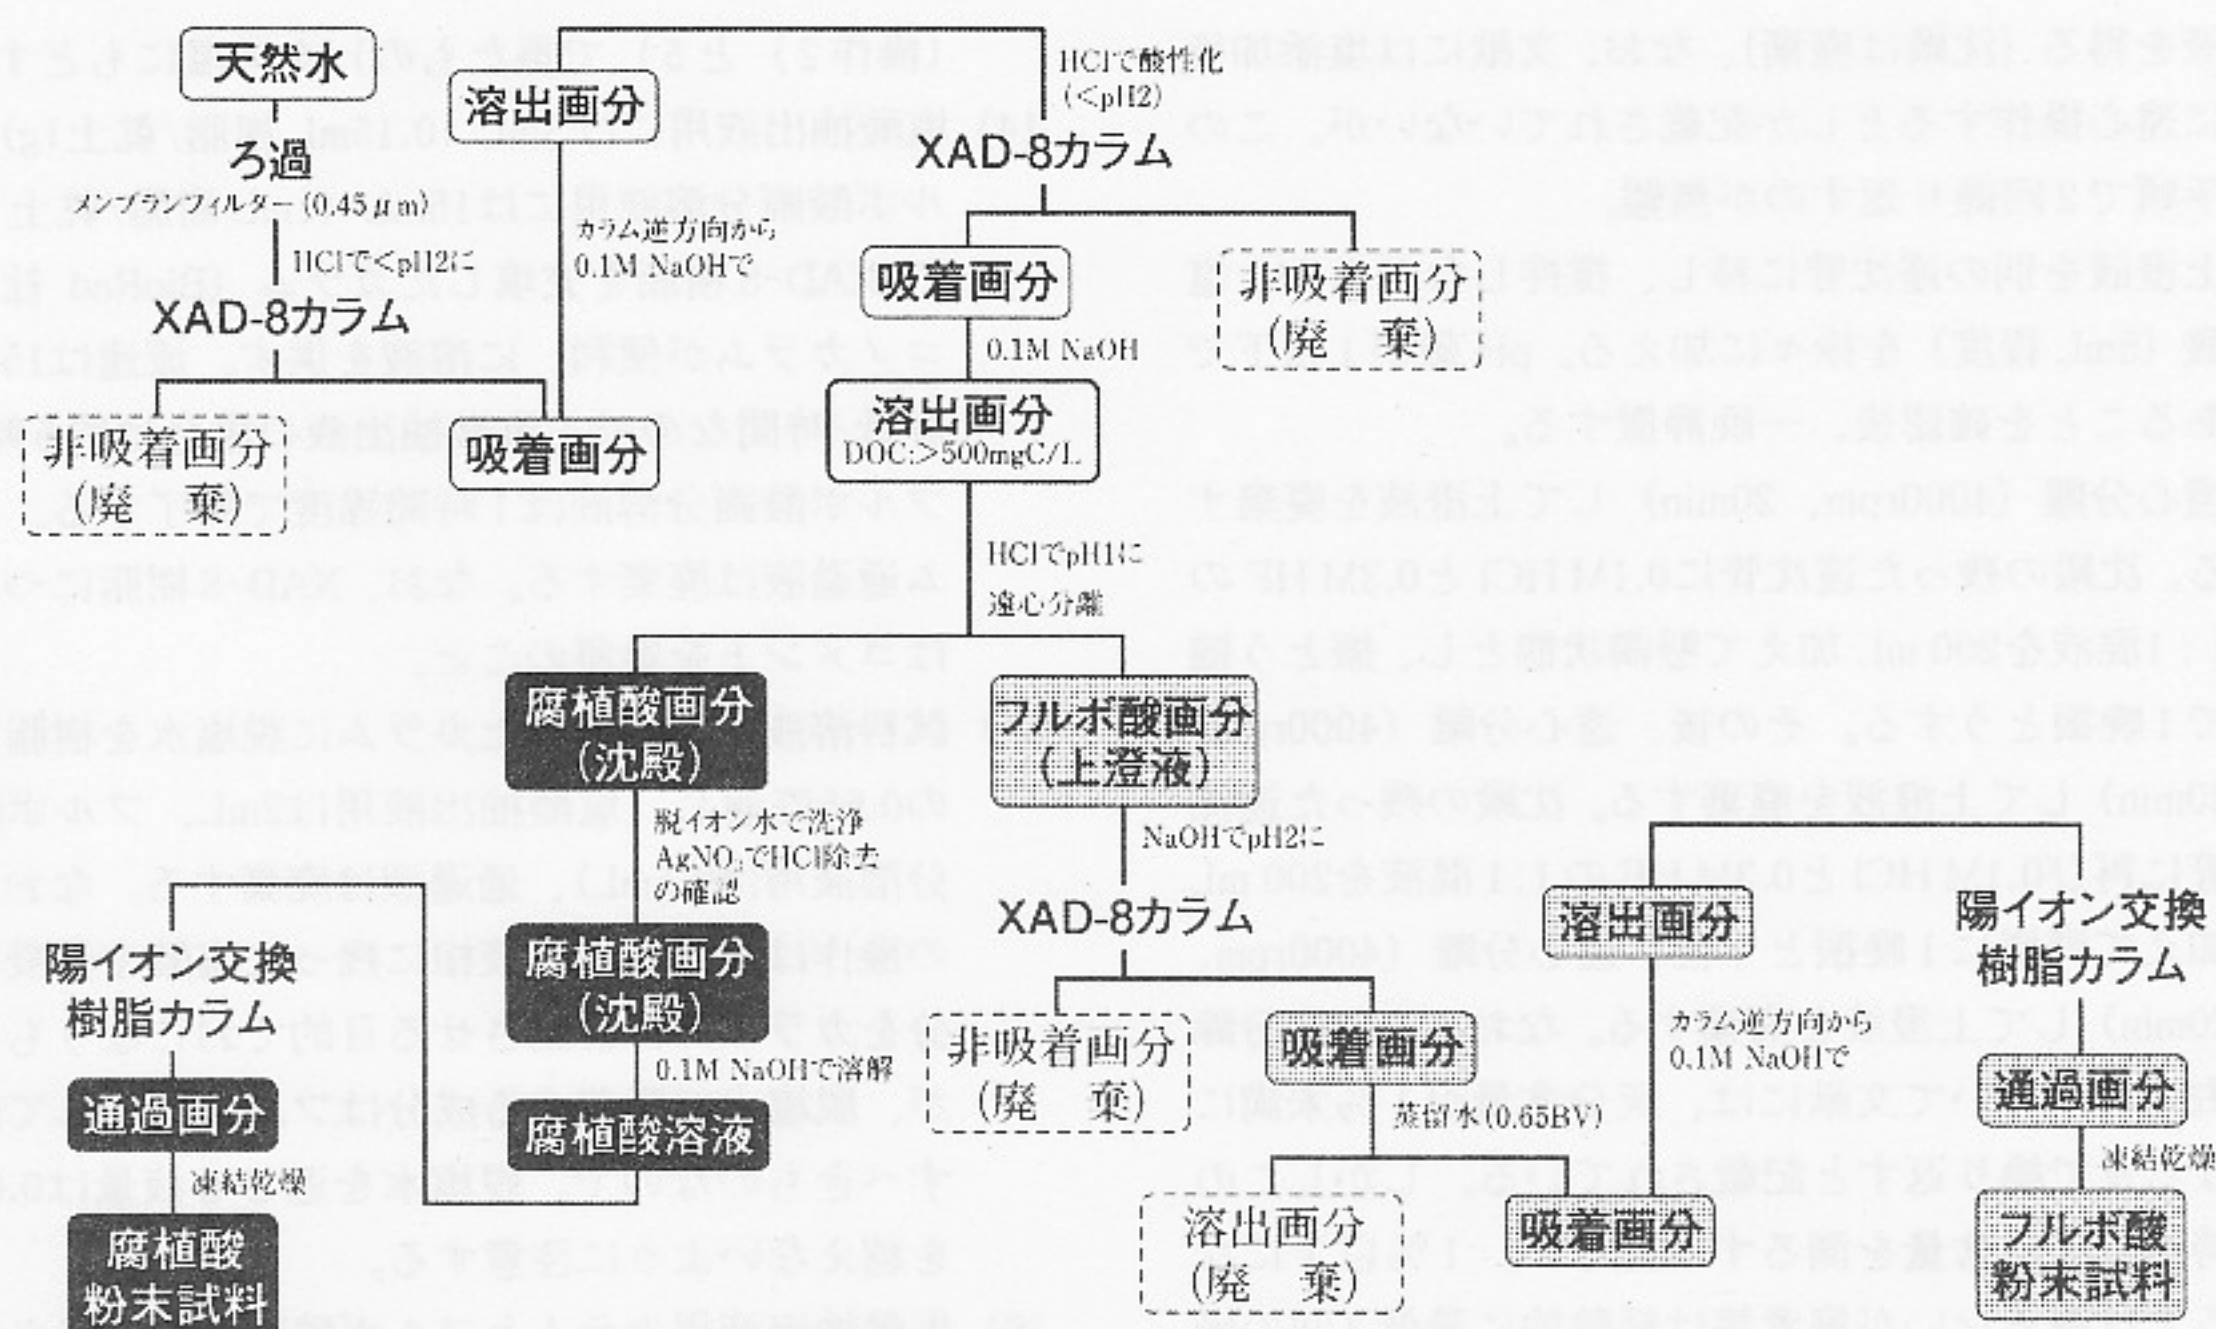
天然水

ろ過

メンブランフィルター (0.45 μm)

HClで<pH2に

XAD-8カラム

非吸着画分
(廃　棄)

吸着画分

カラム逆方向から
0.1M NaOHで

溶出画分

HClで酸性化
(<pH2)

XAD-8カラム

吸着画分

非吸着画分
(廃　棄)

0.1M NaOH

溶出画分
DOC:>500mgC/L

HClでpH1に
遠心分離

腐植酸画分
(沈殿)

脱イオン水で洗浄
$AgNO_3$でHCl除去の確認

腐植酸画分
(沈殿)

0.1M NaOHで溶解

腐植酸溶液

陽イオン交換
樹脂カラム

通過画分

凍結乾燥

腐植酸
粉末試料

フルボ酸画分
(上澄液)

NaOHでpH2に

XAD-8カラム

非吸着画分
(廃　棄)

吸着画分

蒸留水(0.65BV)

溶出画分
(廃　棄)

吸着画分

カラム逆方向から
0.1M NaOHで

溶出画分

陽イオン交換
樹脂カラム

通過画分

凍結乾燥

フルボ酸
粉末試料